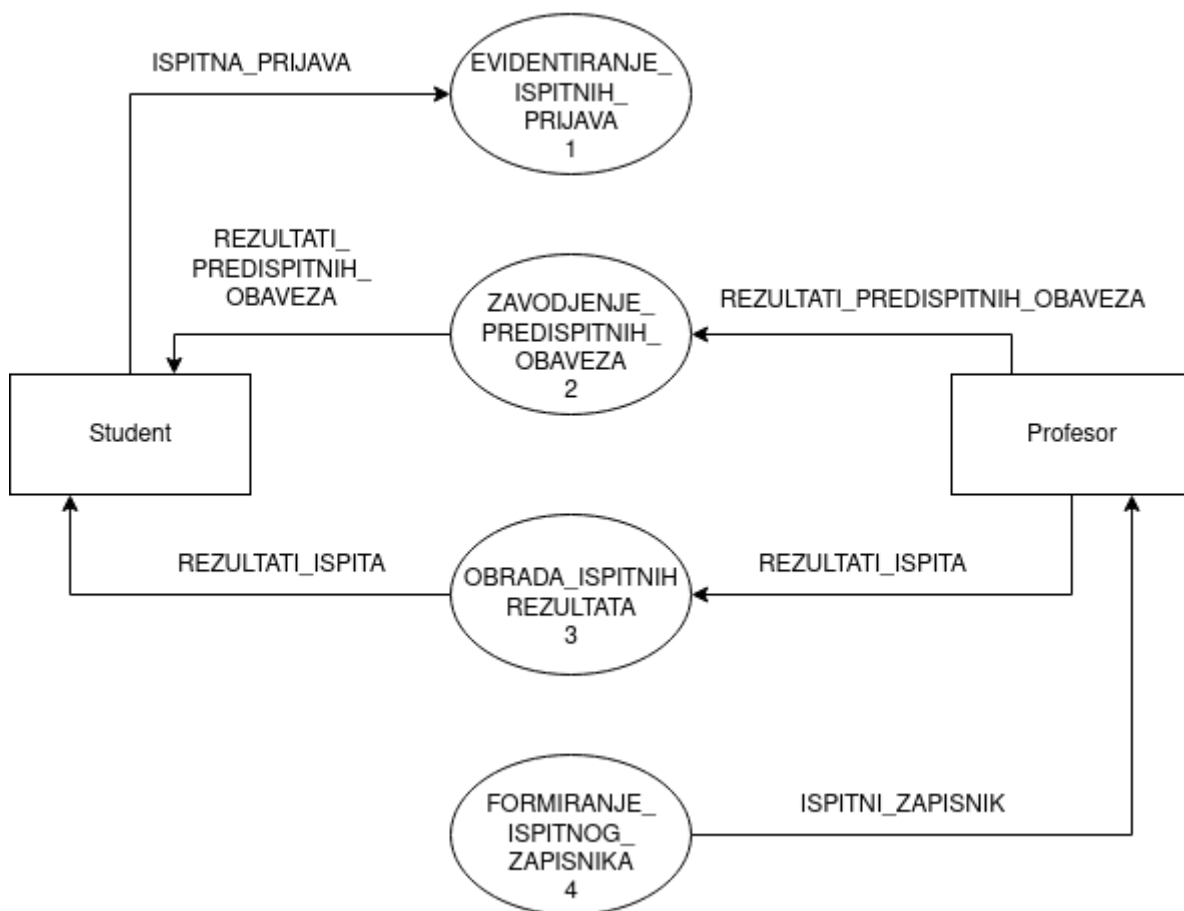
ISPITNA_PRIJAVA

EVIDENTIRANJE_ ISPITNIH_ PRIJAVA
1

REZULTATI_ PREDISPITNIH_ OBAVEZA

ZAVODJENJE_ PREDISPITNIH_ OBAVEZA
2

REZULTATI_PREDISPITNIH_OBAVEZA

Student

Profesor

REZULTATI_ISPITA

OBRADA_ISPITNIH REZULTATA
3

REZULTATI_ISPITA

FORMIRANJE_ ISPITNOG_ ZAPISNIKA
4

ISPITNI_ZAPISNIK